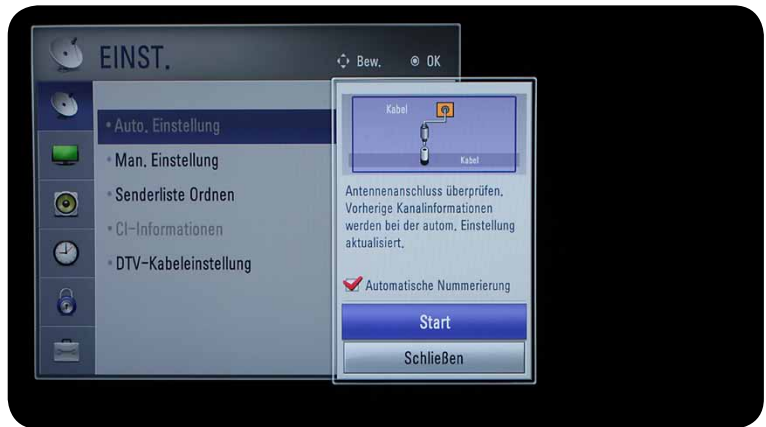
EINST.

Bew.
OK

• Auto. Einstellung
• Man. Einstellung
• Senderliste Ordnen
• CI-Informationen
• DTV-Kabeleinstellung

Kabel
Kabel

Antennenanschluss überprüfen, Vorherige Kanalinformationen werden bei der autom. Einstellung aktualisiert.

Automatische Nummerierung

Start

Schließen